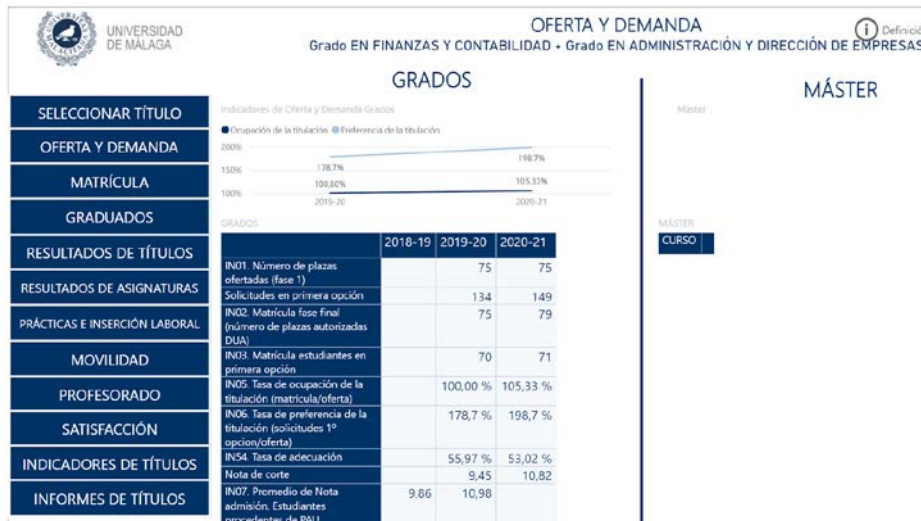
UNIVERSIDAD DE MALAGA

OFERTA Y DEMANDA
Grado EN FINANZAS Y CONTABILIDAD + Grado EN ADMINISTRACIÓN Y DIRECCIÓN DE EMPRESAS

Definició

SELECCIONAR TÍTULO
OFERTA Y DEMANDA
MATRÍCULA
GRADUADOS
RESULTADOS DE TÍTULOS
RESULTADOS DE ASIGNATURAS
PRÁCTICAS E INSERCIÓN LABORAL
MOVILIDAD
PROFESORADO
SATISFACCIÓN
INDICADORES DE TÍTULOS
INFORMES DE TÍTULOS

GRADOS

Indicadores de Oferta y Demanda Grados

Ocupación de la titulación Preferencia de la titulación

200%
150%
100%
178,7%
198,7%
100,00%
105,33%
2019-20
2020-21

GRADOS

| | 2018-19 | 2019-20 | 2020-21 |
|---|---|---|---|
| IN01. Número de plazas ofertadas (fase 1) | | 75 | 75 |
| Solicitudes en primera opción | | 134 | 149 |
| IN02. Matrícula fase final (número de plazas autorizadas DUA) | | 75 | 79 |
| IN03. Matrícula estudiantes en primera opción | | 70 | 71 |
| IN05. Tasa de ocupación de la titulación (matrícula/oferta) | | 100,00 % | 105,33 % |
| IN06. Tasa de preferencia de la titulación (solicitudes 1º opcion/oferta) | | 178,7 % | 198,7 % |
| IN54. Tasa de adecuación | | 55,97 % | 53,02 % |
| Nota de corte | | 9,45 | 10,82 |
| IN07. Promedio de Nota admisión. Estudiantes procedentes de PAU | 9,86 | 10,98 | |

MÁSTER

Máster

MÁSTER

CURSO